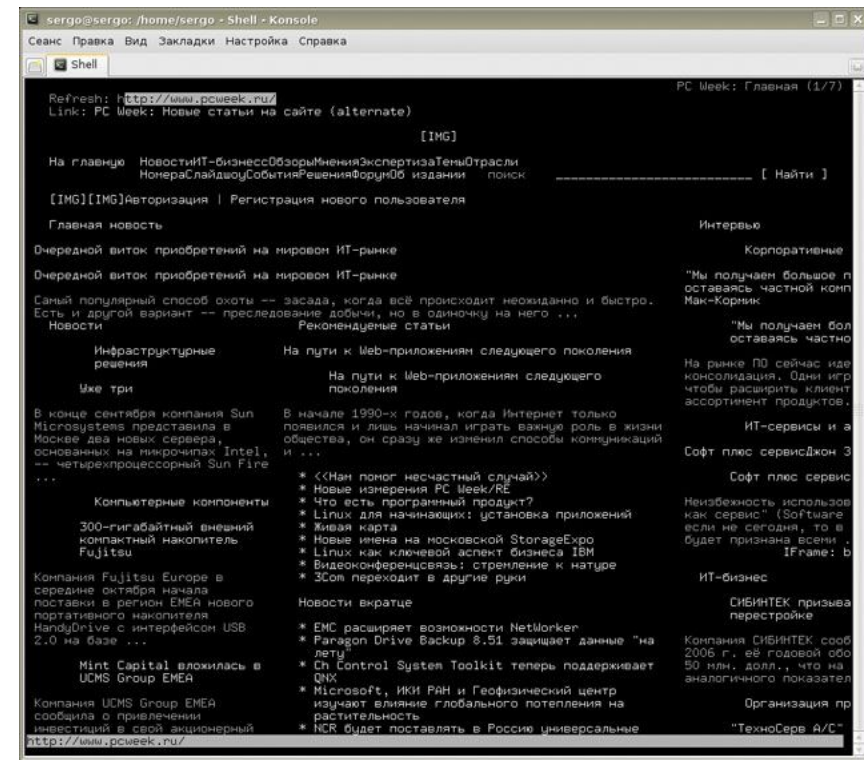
sergo@sergo: /home/sergo - Shell - Konsole

Сеанс Правка Вид Закладки Настройка Справка

Shell

PC Week: Главная (1/7)

Refresh: http://www.pcweek.ru/
Link: PC Week: Новые статьи на сайте (alternate)

[IMG]

На главную НовостиИТ-бизнесОбзорыМненияЭкспертизаТемыОтрасли НомераСлайдшоуСобытияРешенияФорумОб издании поиск ______________________ [ Найти ]

[IMG][IMG]Авторизация | Регистрация нового пользователя

Главная новость

Интервью

Очередной виток приобретений на мировом ИТ-рынке

Корпоративные

Очередной виток приобретений на мировом ИТ-рынке

"Мы получаем большое п оставаясь частной комп Мак-Кормик

Самый популярный способ охоты -- засада, когда всё происходит неожиданно и быстро. Есть и другой вариант -- преследование добычи, но в одиночку на него ...

Новости

Рекомендуемые статьи

"Мы получаем бол оставаясь частно

Инфраструктурные решения

На пути к Web-приложениям следующего поколения

На рынке ПО сейчас иде консолидация. Одни игр чтобы расширить клиент ассортимент продуктов.

Уже три

На пути к Web-приложениям следующего поколения

В конце сентября компания Sun Microsystems представила в Москве два новых сервера, основанных на микрочипах Intel, -- четырехпроцессорный Sun Fire ...

В начале 1990-х годов, когда Интернет только появился и лишь начинал играть важную роль в жизни общества, он сразу же изменил способы коммуникаций и ...

ИТ-сервисы и а

Софт плюс сервисДжон З

Софт плюс сервис

* <<Нам помог несчастный случай>>
* Новые измерения PC Week/RE
* Что есть программный продукт?
* Linux для начинающих: установка приложений
* Живая карта
* Новые имена на московской StorageExpo
* Linux как ключевой аспект бизнеса IBM
* Видеоконференцсвязь: стремление к натуре
* 3Com переходит в другие руки

Компьютерные компоненты

300-гигабайтный внешний компактный накопитель Fujitsu

Неизбежность использов как сервис" (Software если не сегодня, то в будет признана всеми . IFrame: b

Компания Fujitsu Europe в середине октября начала поставки в регион EMEA нового портативного накопителя HandyDrive с интерфейсом USB 2.0 на базе ...

ИТ-бизнес

Новости вкратце

СИБИНТЕК призыва перестройке

* EMC расширяет возможности NetWorker
* Paragon Drive Backup 8.51 защищает данные "на лету"
* Ch Control System Toolkit теперь поддерживает QNX
* Microsoft, ИКИ РАН и Геофизический центр изучают влияние глобального потепления на растительность
* NCR будет поставлять в Россию универсальные

Mint Capital вложилась в UCMS Group EMEA

Компания СИБИНТЕК сооб 2006 г. её годовой обо 50 млн. долл., что на аналогичного показател

Компания UCMS Group EMEA сообщила о привлечении инвестиций в свой акционерный

Организация пр

"ТехноСерв А/С"

http://www.pcweek.ru/